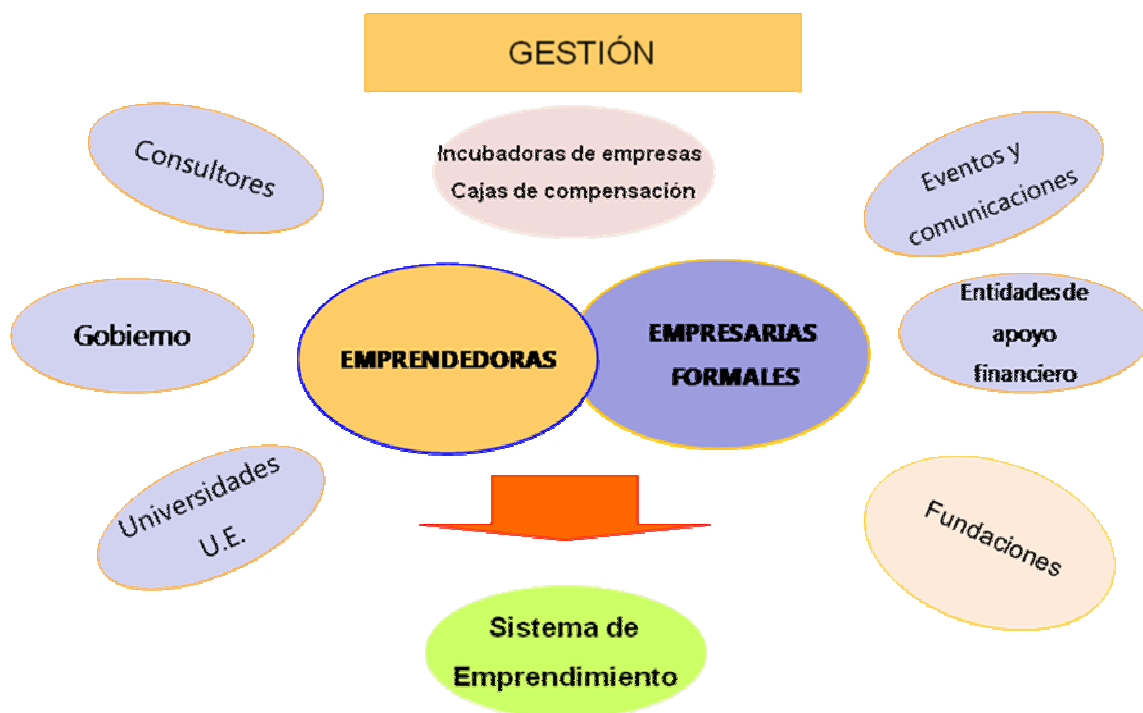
GESTIÓN

Consultores

Incubadoras de empresas
Cajas de compensación

Eventos y comunicaciones

Gobiemo

EMPRENDEDORAS

EMPRESARIAS FORMALES

Entidades de apoyo financiero

Universidades U.E.

Fundaciones

Sistema de Emprendimiento